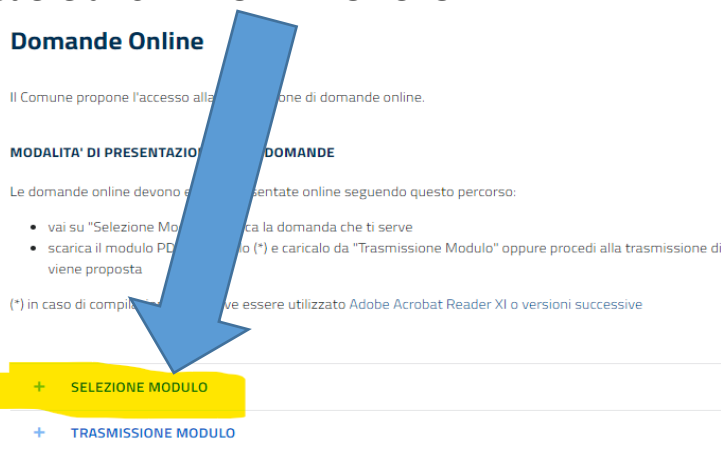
Domande Online

Il Comune propone l'accesso alla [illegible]one di domande online.

MODALITA' DI PRESENTAZIO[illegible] DOMANDE

Le domande online devono e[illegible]sentate online seguendo questo percorso:

- vai su "Selezione Mo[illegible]ca la domanda che ti serve
- scarica il modulo PD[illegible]o (*) e caricalo da "Trasmissione Modulo" oppure procedi alla trasmissione di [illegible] viene proposta

(*) in caso di compil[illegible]ve essere utilizzato Adobe Acrobat Reader XI o versioni successive

+ SELEZIONE MODULO

+ TRASMISSIONE MODULO